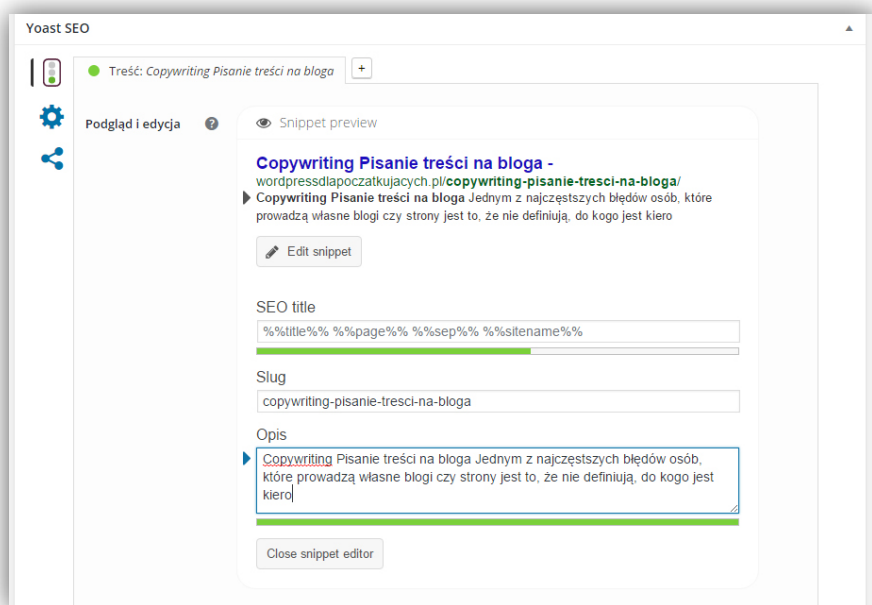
Yoast SEO

Treść: Copywriting Pisanie treści na bloga

+

Podgląd i edycja

Snippet preview

Copywriting Pisanie treści na bloga -

wordpressdlapoczatkujacych.pl/copywriting-pisanie-tresci-na-bloga/

Copywriting Pisanie treści na bloga Jednym z najczęstszych błędów osób, które prowadzą własne blogi czy strony jest to, że nie definiują, do kogo jest kiero

Edit snippet

SEO title

%%title%% %%page%% %%sep%% %%sitename%%

Slug

copywriting-pisanie-tresci-na-bloga

Opis

Copywriting Pisanie treści na bloga Jednym z najczęstszych błędów osób, które prowadzą własne blogi czy strony jest to, że nie definiują, do kogo jest kiero

Close snippet editor